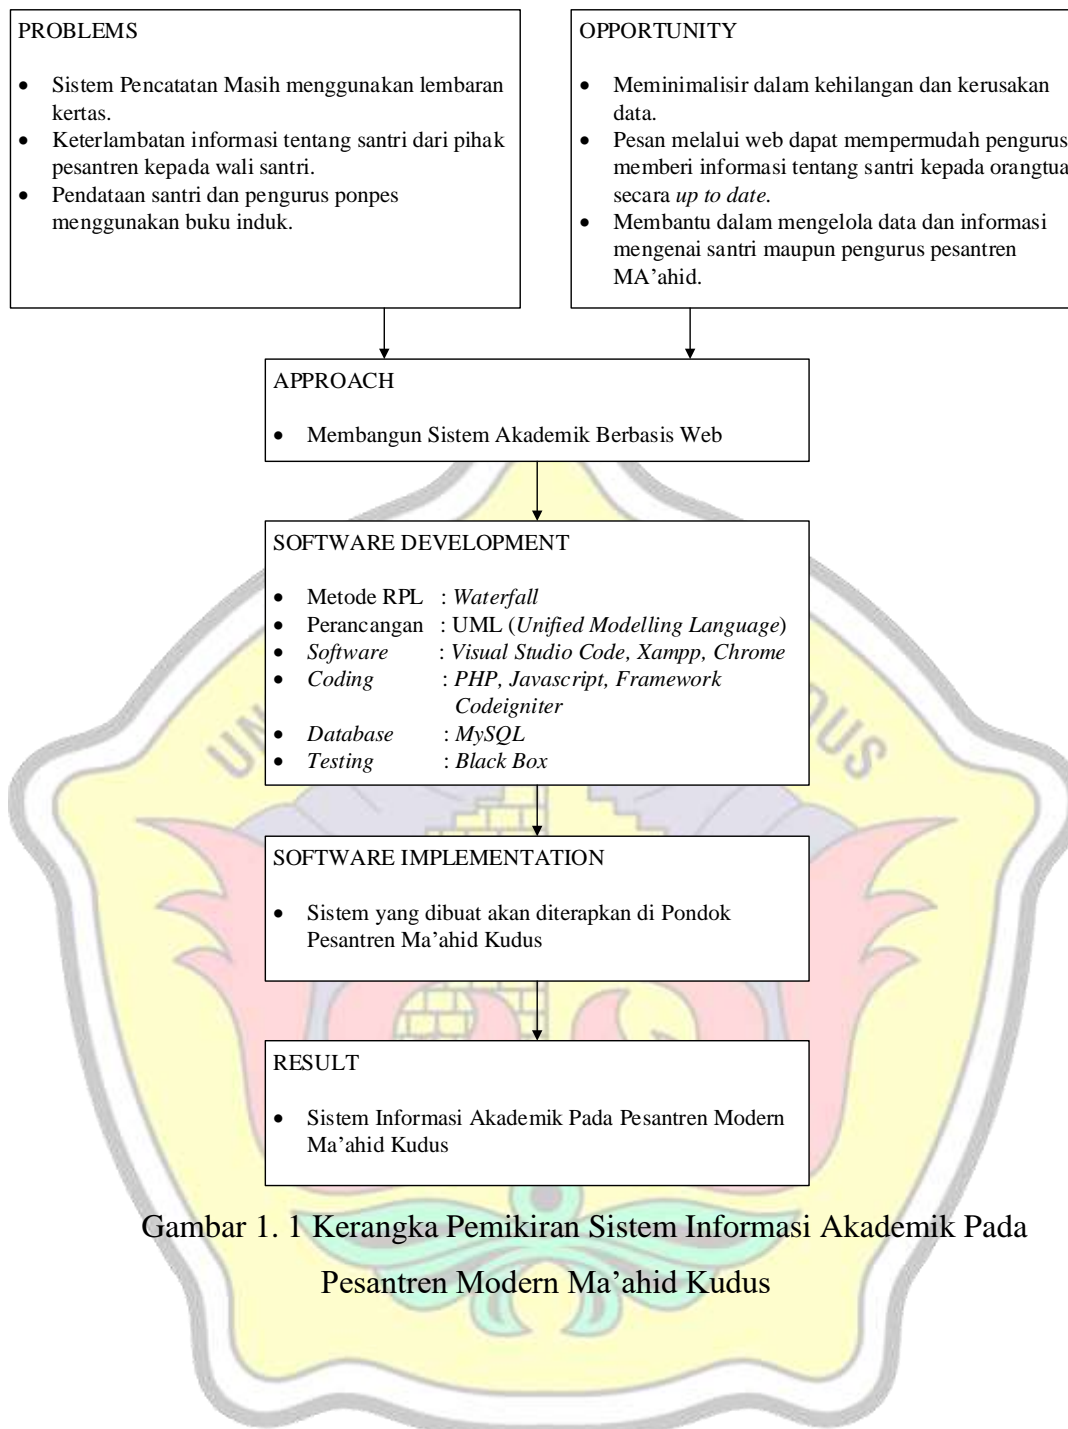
PROBLEMS

- Sistem Pencatatan Masih menggunakan lembaran kertas.
- Keterlambatan informasi tentang santri dari pihak pesantren kepada wali santri.
- Pendataan santri dan pengurus ponpes menggunakan buku induk.

OPPORTUNITY

- Meminimalisir dalam kehilangan dan kerusakan data.
- Pesan melalui web dapat mempermudah pengurus memberi informasi tentang santri kepada orangtua secara *up to date*.
- Membantu dalam mengelola data dan informasi mengenai santri maupun pengurus pesantren MA'ahid.

APPROACH

- Membangun Sistem Akademik Berbasis Web

SOFTWARE DEVELOPMENT

- Metode RPL : *Waterfall*
- Perancangan : UML (*Unified Modelling Language*)
- *Software* : *Visual Studio Code, Xampp, Chrome*
- *Coding* : *PHP, Javascript, Framework Codeigniter*
- *Database* : *MySQL*
- *Testing* : *Black Box*

SOFTWARE IMPLEMENTATION

- Sistem yang dibuat akan diterapkan di Pondok Pesantren Ma'ahid Kudus

RESULT

- Sistem Informasi Akademik Pada Pesantren Modern Ma'ahid Kudus

Gambar 1. 1 Kerangka Pemikiran Sistem Informasi Akademik Pada Pesantren Modern Ma'ahid Kudus